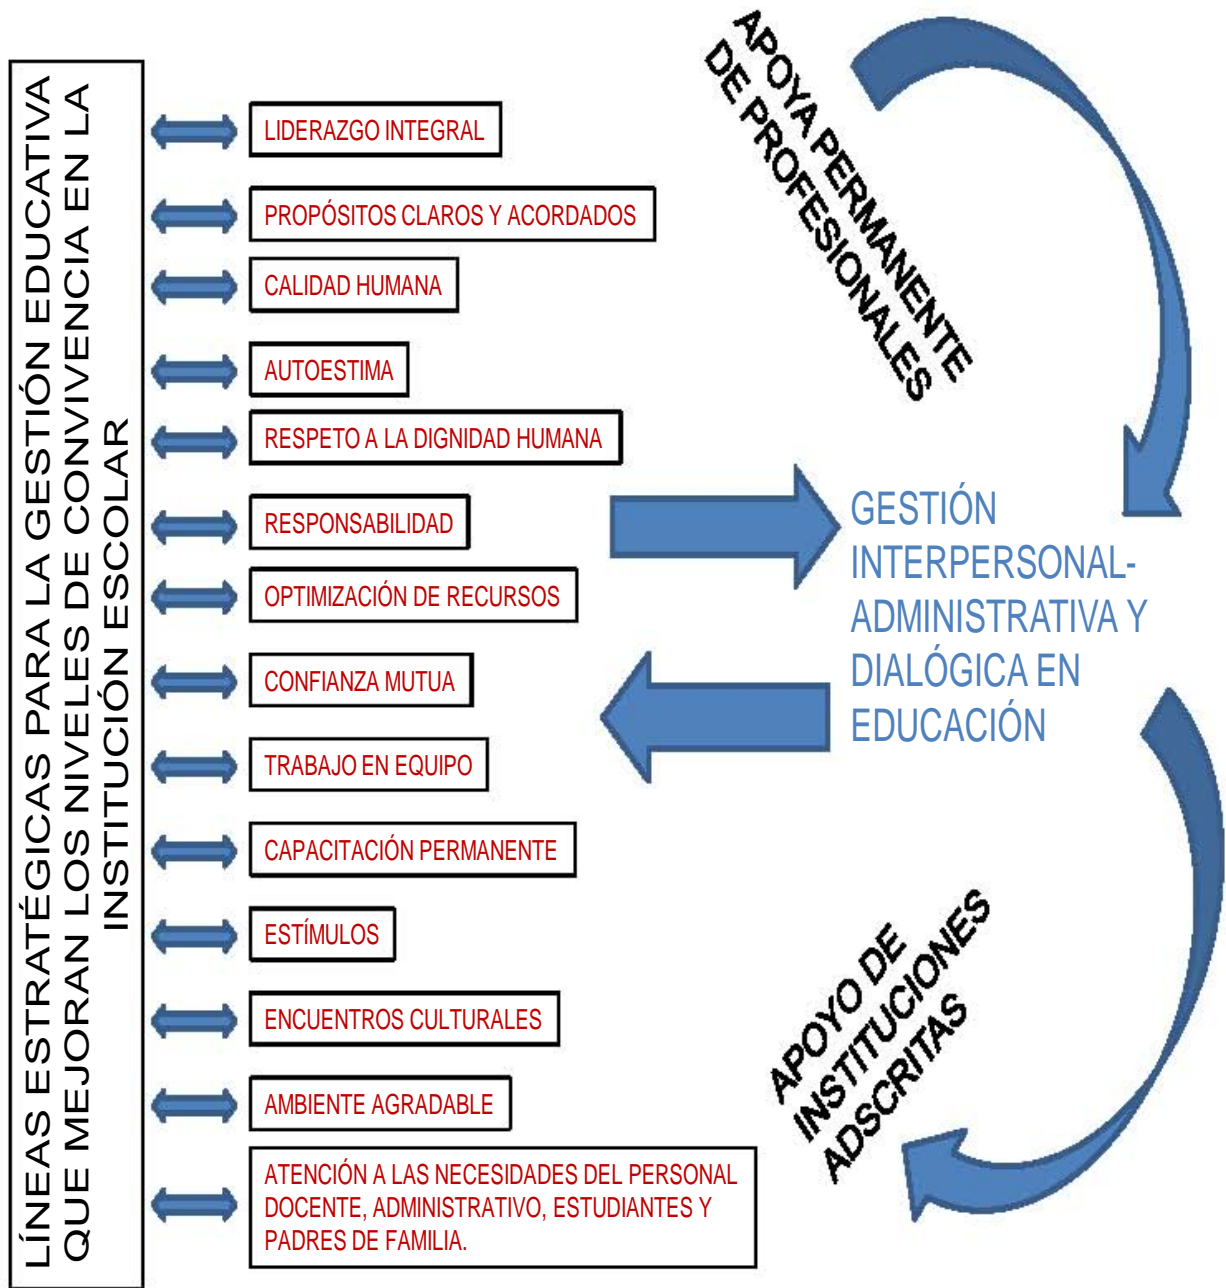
LÍNEAS ESTRATÉGICAS PARA LA GESTIÓN EDUCATIVA QUE MEJORAN LOS NIVELES DE CONVIVENCIA EN LA INSTITUCIÓN ESCOLAR

LIDERAZGO INTEGRAL

PROPÓSITOS CLAROS Y ACORDADOS

CALIDAD HUMANA

AUTOESTIMA

RESPETO A LA DIGNIDAD HUMANA

RESPONSABILIDAD

OPTIMIZACIÓN DE RECURSOS

CONFIANZA MUTUA

TRABAJO EN EQUIPO

CAPACITACIÓN PERMANENTE

ESTÍMULOS

ENCUENTROS CULTURALES

AMBIENTE AGRADABLE

ATENCIÓN A LAS NECESIDADES DEL PERSONAL DOCENTE, ADMINISTRATIVO, ESTUDIANTES Y PADRES DE FAMILIA.

APOYA PERMANENTE DE PROFESIONALES

GESTIÓN INTERPERSONAL-ADMINISTRATIVA Y DIALÓGICA EN EDUCACIÓN

APOYO DE INSTITUCIONES ADSCRITAS